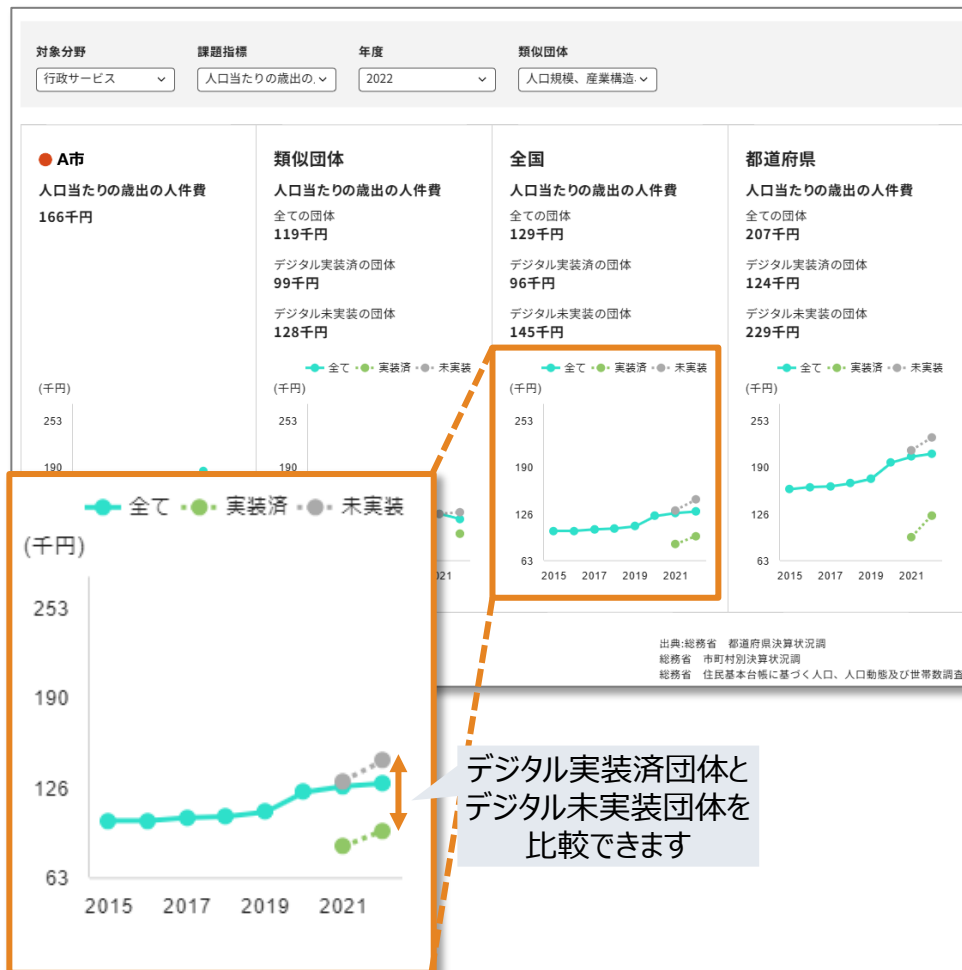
対象分野
行政サービス

課題指標
人口当たりの歳出の

年度
2022

類似団体
人口規模、産業構造

A市
人口当たりの歳出の人件費
166千円

(千円)
253
190

類似団体
人口当たりの歳出の人件費
全ての団体
119千円
デジタル実装済の団体
99千円
デジタル未実装の団体
128千円

全て 実装済 未実装
(千円)
253
190
2021

全国
人口当たりの歳出の人件費
全ての団体
129千円
デジタル実装済の団体
96千円
デジタル未実装の団体
145千円

全て 実装済 未実装
(千円)
253
190
126
63
2015 2017 2019 2021

都道府県
人口当たりの歳出の人件費
全ての団体
207千円
デジタル実装済の団体
124千円
デジタル未実装の団体
229千円

全て 実装済 未実装
(千円)
253
190
126
63
2015 2017 2019 2021

出典:総務省 都道府県決算状況調
総務省 市町村別決算状況調
総務省 住民基本台帳に基づく人口、人口動態及び世帯数調査

全て 実装済 未実装
(千円)
253
190
126
63
2015 2017 2019 2021

デジタル実装済団体と
デジタル未実装団体を
比較できます